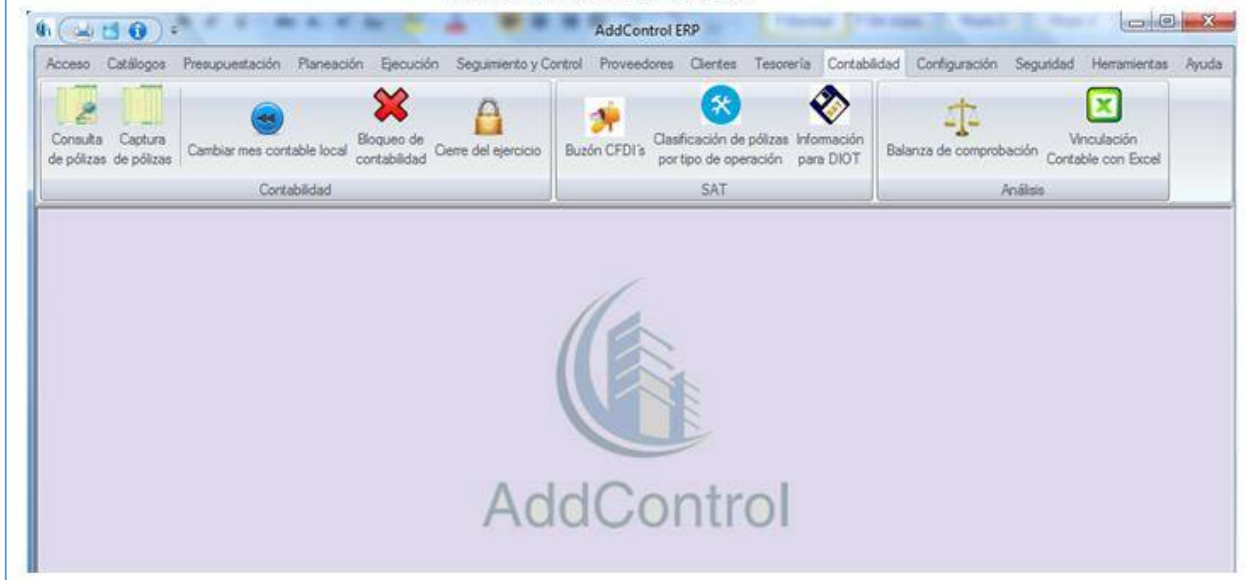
AddControl ERP

Acceso Catálogos Presupuestación Planeación Ejecución Seguimiento y Control Proveedores Clientes Tesorería Contabilidad Configuración Seguridad Herramientas Ayuda

Consulta de pólizas Captura de pólizas Cambiar mes contable local Bloqueo de contabilidad Cierre del ejercicio
Contabilidad

Buzón CFDI's Clasificación de pólizas por tipo de operación Información para DIOT
SAT

Balanza de comprobación Vinculación Contable con Excel
Análisis

AddControl